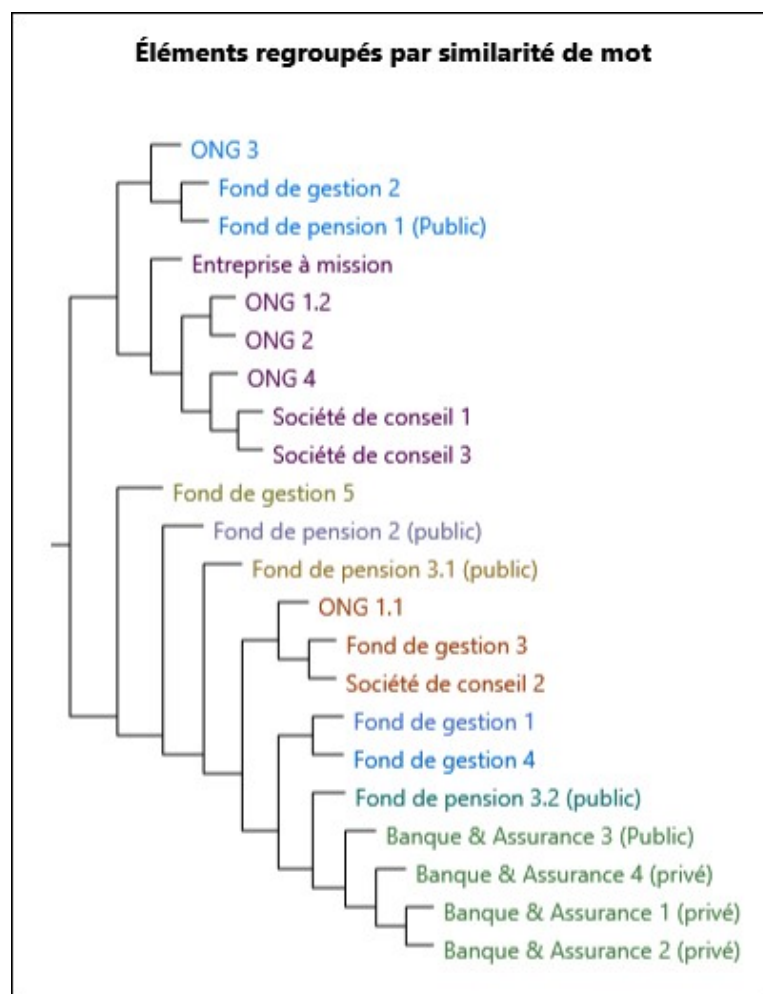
Éléments regroupés par similarité de mot

ONG 3
Fond de gestion 2
Fond de pension 1 (Public)
Entreprise à mission
ONG 1.2
ONG 2
ONG 4
Société de conseil 1
Société de conseil 3
Fond de gestion 5
Fond de pension 2 (public)
Fond de pension 3.1 (public)
ONG 1.1
Fond de gestion 3
Société de conseil 2
Fond de gestion 1
Fond de gestion 4
Fond de pension 3.2 (public)
Banque & Assurance 3 (Public)
Banque & Assurance 4 (privé)
Banque & Assurance 1 (privé)
Banque & Assurance 2 (privé)